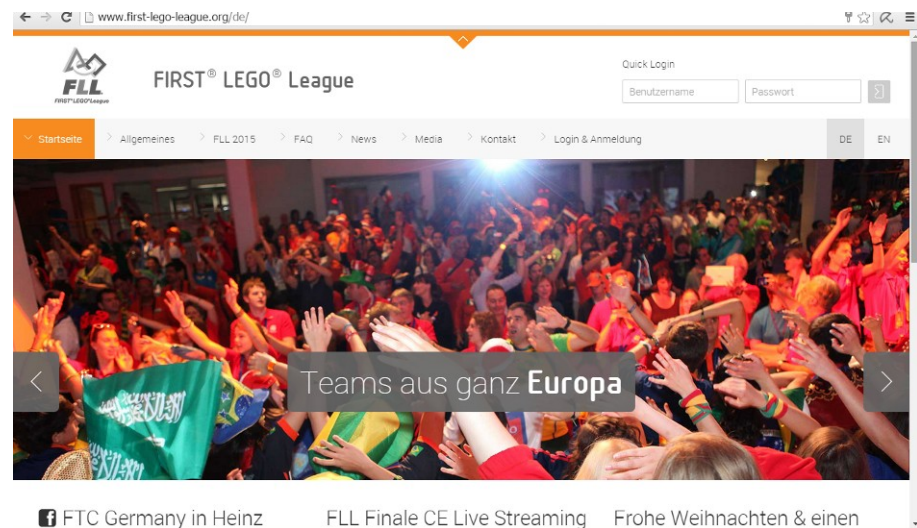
www.first-lego-league.org/de/

FLL
FIRST® LEGO® League

FIRST® LEGO® League

Quick Login
Benutzername
Passwort

Startseite
Allgemeines
FLL 2015
FAQ
News
Media
Kontakt
Login & Anmeldung
DE
EN

Teams aus ganz Europa

FTC Germany in Heinz
FLL Finale CE Live Streaming
Frohe Weihnachten & einen